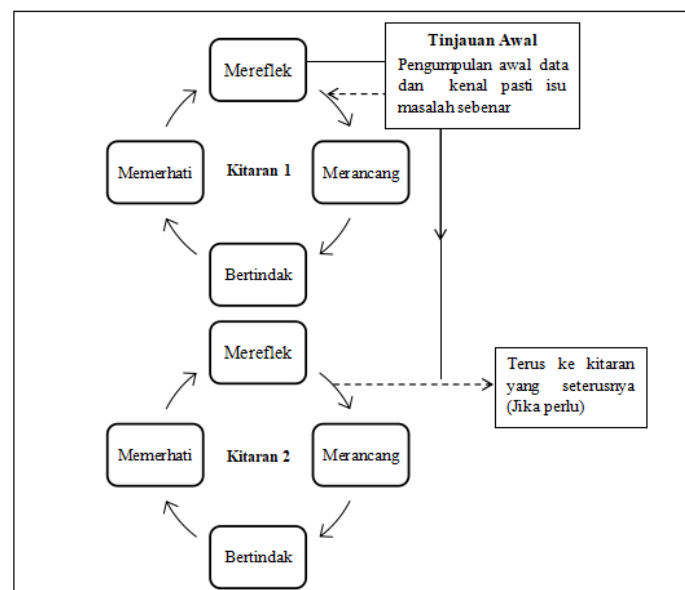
Tinjauan Awal
Pengumpulan awal data dan kenal pasti isu masalah sebenar

Mereflek

Memerhati

Kitaran 1

Merancang

Bertindak

Mereflek

Terus ke kitaran yang seterusnya (Jika perlu)

Memerhati

Kitaran 2

Merancang

Bertindak